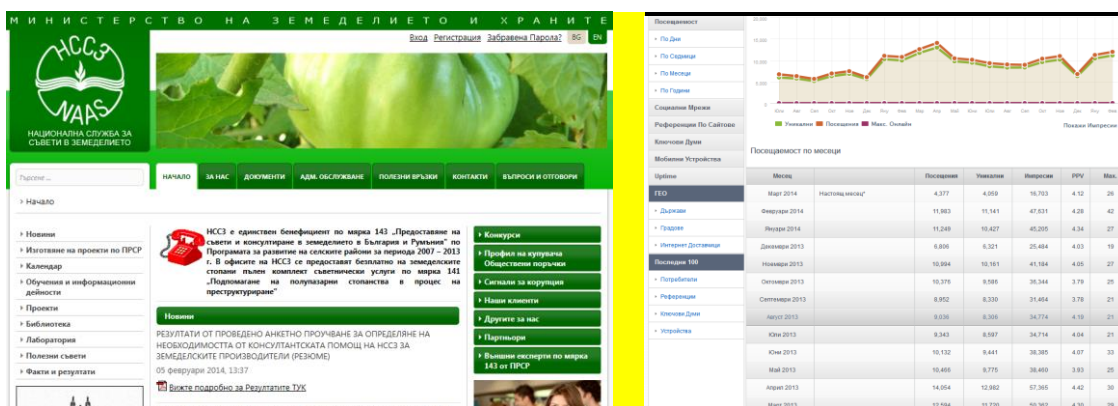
МИНИСТЕРСТВО НА ЗЕМЕДЕЛИЕТО И ХРАНИТЕ

Вход Регистрация Забравена Парола? BG EN

НССЗ NAAS

НАЦИОНАЛНА СЛУЖБА ЗА СЪВЕТИ В ЗЕМЕДЕЛИЕТО

Търсене...

НАЧАЛО ЗА НАС ДОКУМЕНТИ АДМ. ОБСЛУЖВАНЕ ПОЛЕЗНИ ВРЪЗКИ КОНТАКТИ ВЪПРОСИ И ОТГОВОРИ

Начало

Новини
Изготвяне на проекти по ПРСР
Календар
Обучения и информационни дейности
Проекти
Библиотека
Лаборатория
Полезни съвети
Факти и резултати

НССЗ е единствен бенефициент по мярка 143 „Предоставяне на съвети и консултиране в земеделието в България и Румъния" по Програмата за развитие на селските райони за периода 2007 – 2013 г. В офисите на НССЗ се предоставят безплатно на земеделските стопани пълен комплект съветнически услуги по мярка 141 „Подпомагане на полупазарни стопанства в процес на преструктуриране"

Новини

РЕЗУЛТАТИ ОТ ПРОВЕДЕНО АНКЕТНО ПРОУЧВАНЕ ЗА ОПРЕДЕЛЯНЕ НА НЕОБХОДИМОСТТА ОТ КОНСУЛТАНТСКАТА ПОМОЩ НА НССЗ ЗА ЗЕМЕДЕЛСКИТЕ ПРОИЗВОДИТЕЛИ (РЕЗЮМЕ)

05 февруари 2014, 13:37

Вижте подробно за Резултатите ТУК

Конкурси
Профил на купувача Обществени поръчки
Сигнали за корупция
Наши клиенти
Другите за нас
Партньори
Външни експерти по мярка 143 от ПРСР

Посещаемост
По Дни
По Седмици
По Месеци
По Години
Социални Мрежи
Референции По Сайтове
Ключови Думи
Мобилни Устройства
Uptime
ГЕО
Държави
Градове
Интернет Доставчици
Последни 100
Потребители
Референции
Ключови Думи
Устройства

20,000
15,000
10,000
5,000
0

Уникални Посещения Макс. Онлайн

Покажи Импресии

Посещаемост по месеци

| Месец | | Посещения | Уникални | Импресии | PPV | Max. |
|---|---|---|---|---|---|---|
| Март 2014 | Настоящ месец* | 4,377 | 4,059 | 16,703 | 4.12 | 26 |
| Февруари 2014 | | 11,983 | 11,141 | 47,631 | 4.28 | 42 |
| Януари 2014 | | 11,249 | 10,427 | 45,205 | 4.34 | 27 |
| Декември 2013 | | 6,806 | 6,321 | 25,484 | 4.03 | 19 |
| Ноември 2013 | | 10,994 | 10,161 | 41,184 | 4.05 | 27 |
| Октомври 2013 | | 10,376 | 9,595 | 36,344 | 3.79 | 25 |
| Септември 2013 | | 8,952 | 8,330 | 31,464 | 3.78 | 21 |
| Август 2013 | | 9,036 | 8,306 | 34,774 | 4.19 | 21 |
| Юли 2013 | | 9,343 | 8,597 | 34,714 | 4.04 | 21 |
| Юни 2013 | | 10,132 | 9,441 | 38,385 | 4.07 | 33 |
| Май 2013 | | 10,465 | 9,775 | 38,460 | 3.93 | 25 |
| Април 2013 | | 14,054 | 12,982 | 57,365 | 4.42 | 30 |
| Март 2013 | | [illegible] | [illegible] | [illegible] | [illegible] | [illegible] |